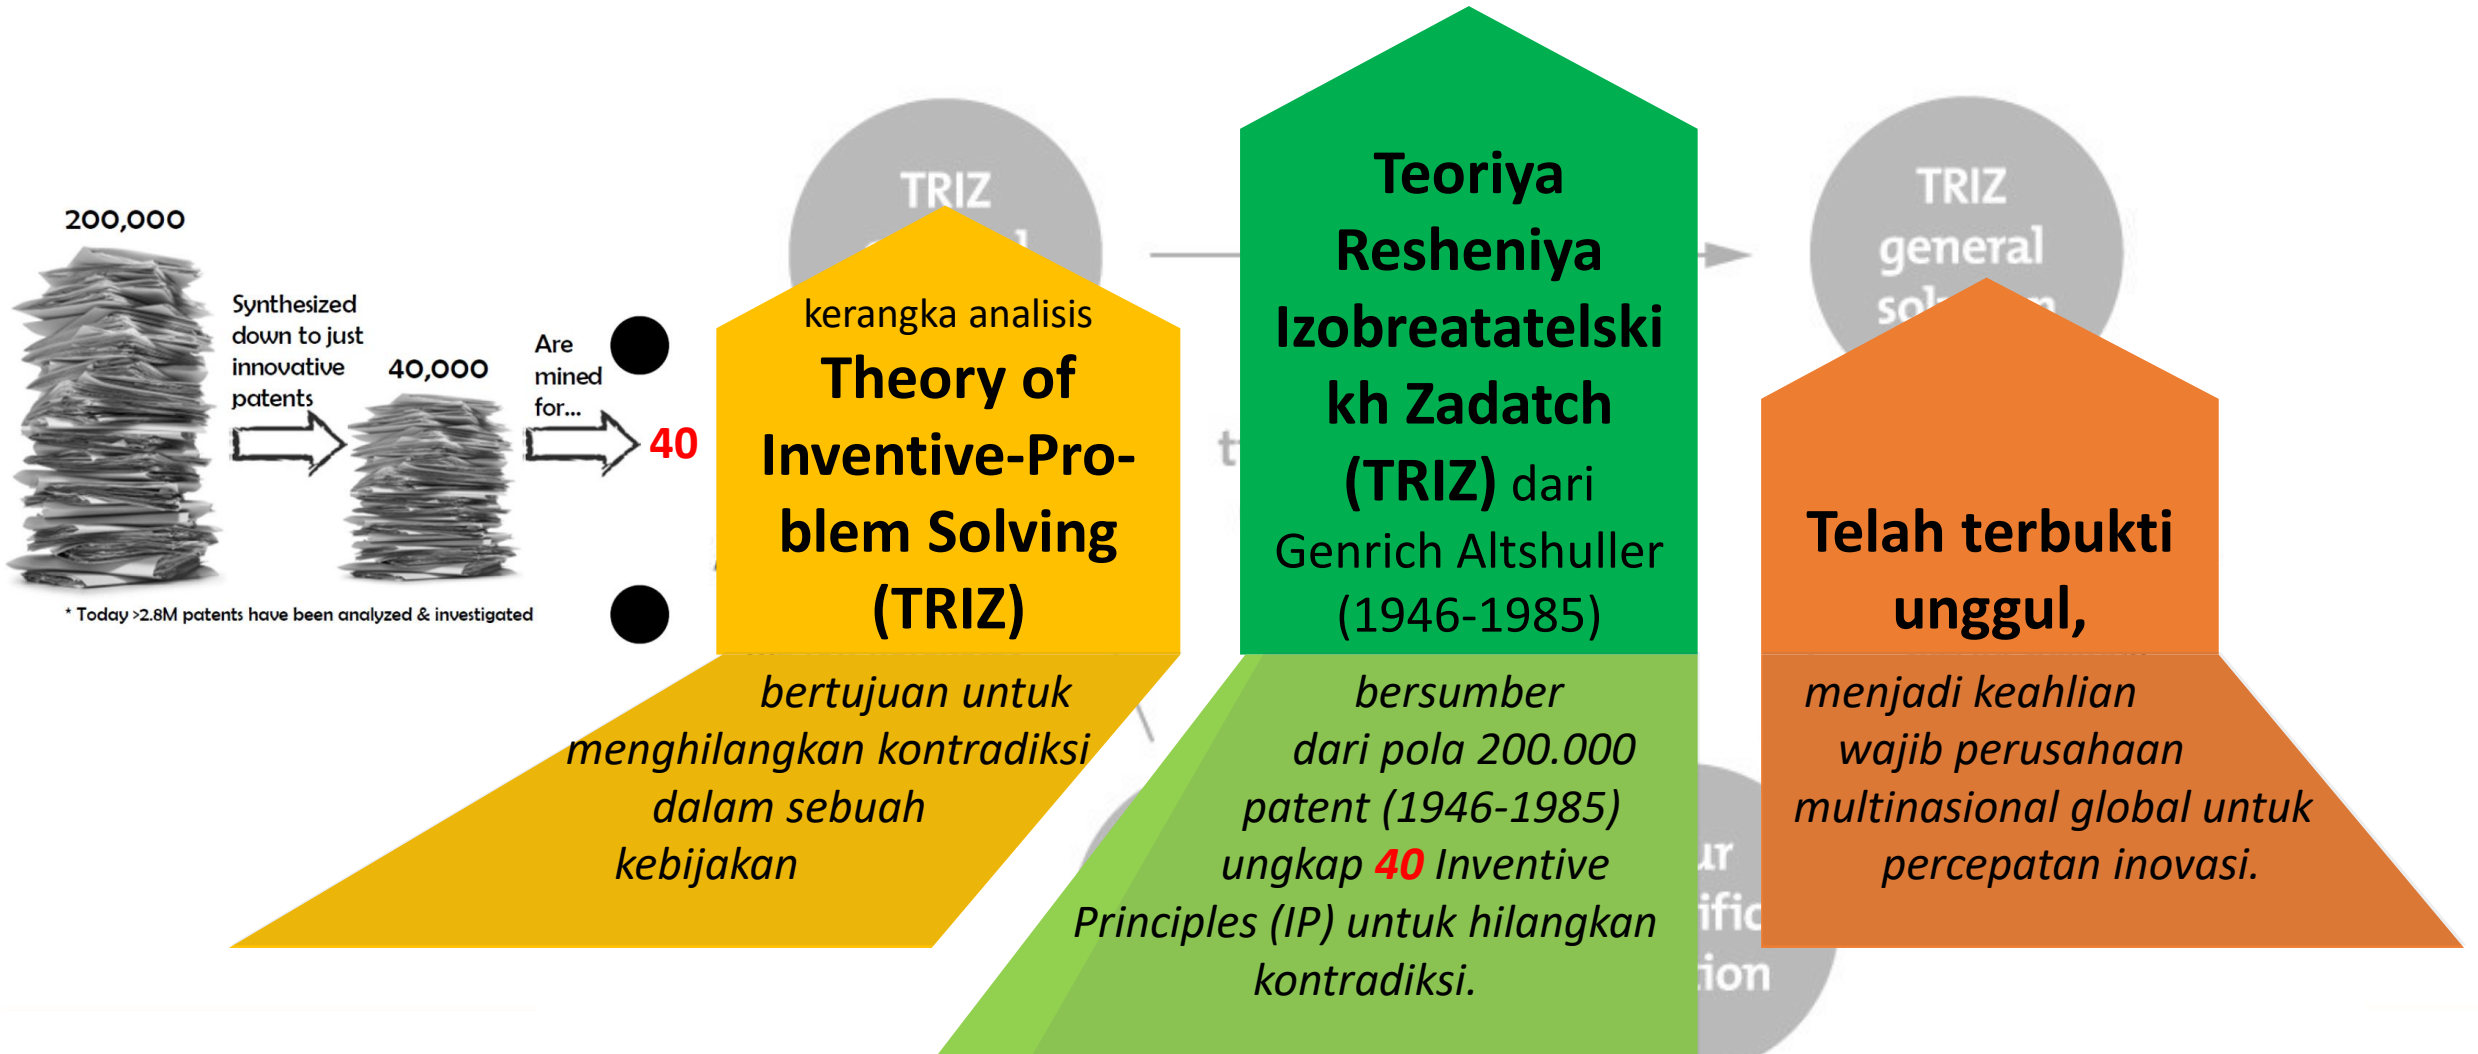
200,000

Synthesized down to just innovative patents

40,000

Are mined for...

40

* Today >2.8M patents have been analyzed & investigated

TRIZ

kerangka analisis

Theory of Inventive-Problem Solving (TRIZ)

bertujuan untuk menghilangkan kontradiksi dalam sebuah kebijakan

Teoriya Resheniya Izobreatatelskikh Zadatch (TRIZ) dari Genrich Altshuller (1946-1985)

bersumber dari pola 200.000 patent (1946-1985) ungkap 40 Inventive Principles (IP) untuk hilangkan kontradiksi.

TRIZ general

Telah terbukti unggul,

menjadi keahlian wajib perusahaan multinasional global untuk percepatan inovasi.